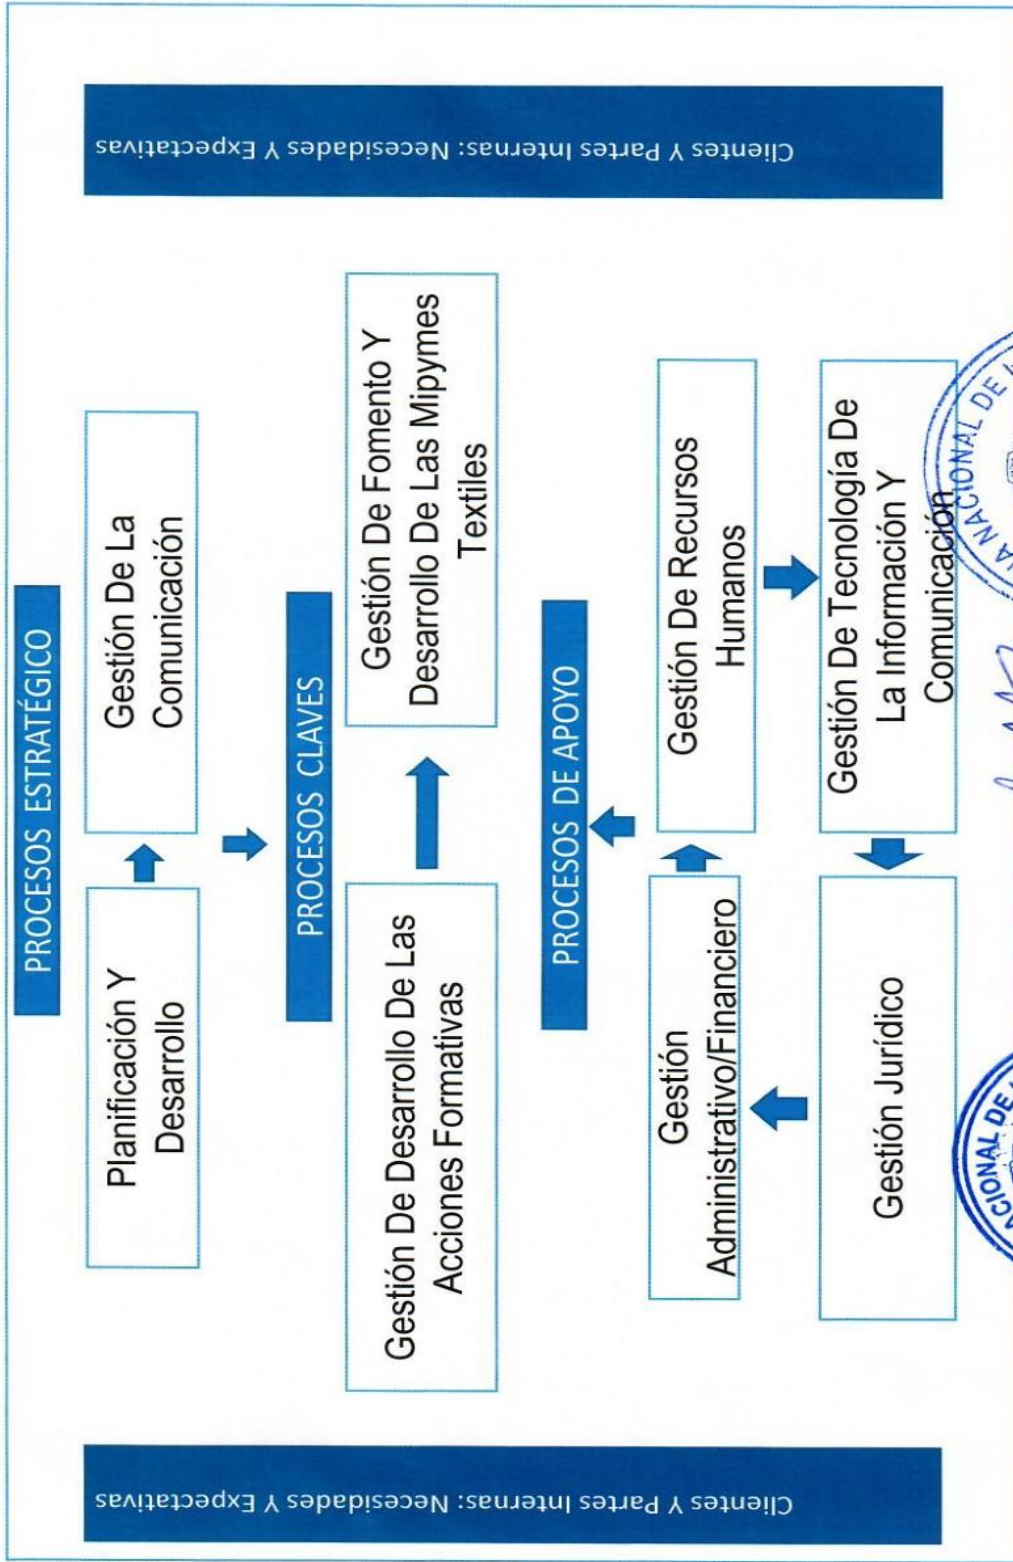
Clientes Y Partes Internas: Necesidades Y Expectativas

PROCESOS ESTRATÉGICO

Planificación Y Desarrollo

Gestión De La Comunicación

PROCESOS CLAVES

Gestión De Desarrollo De Las Acciones Formativas

Gestión De Fomento Y Desarrollo De Las Mipymes Textiles

PROCESOS DE APOYO

Gestión Administrativo/Financiero

Gestión De Recursos Humanos

Gestión Jurídico

Gestión De Tecnología De La Información Y Comunicación

Clientes Y Partes Internas: Necesidades Y Expectativas

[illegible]CIONAL DE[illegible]

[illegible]A NACIONAL DE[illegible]